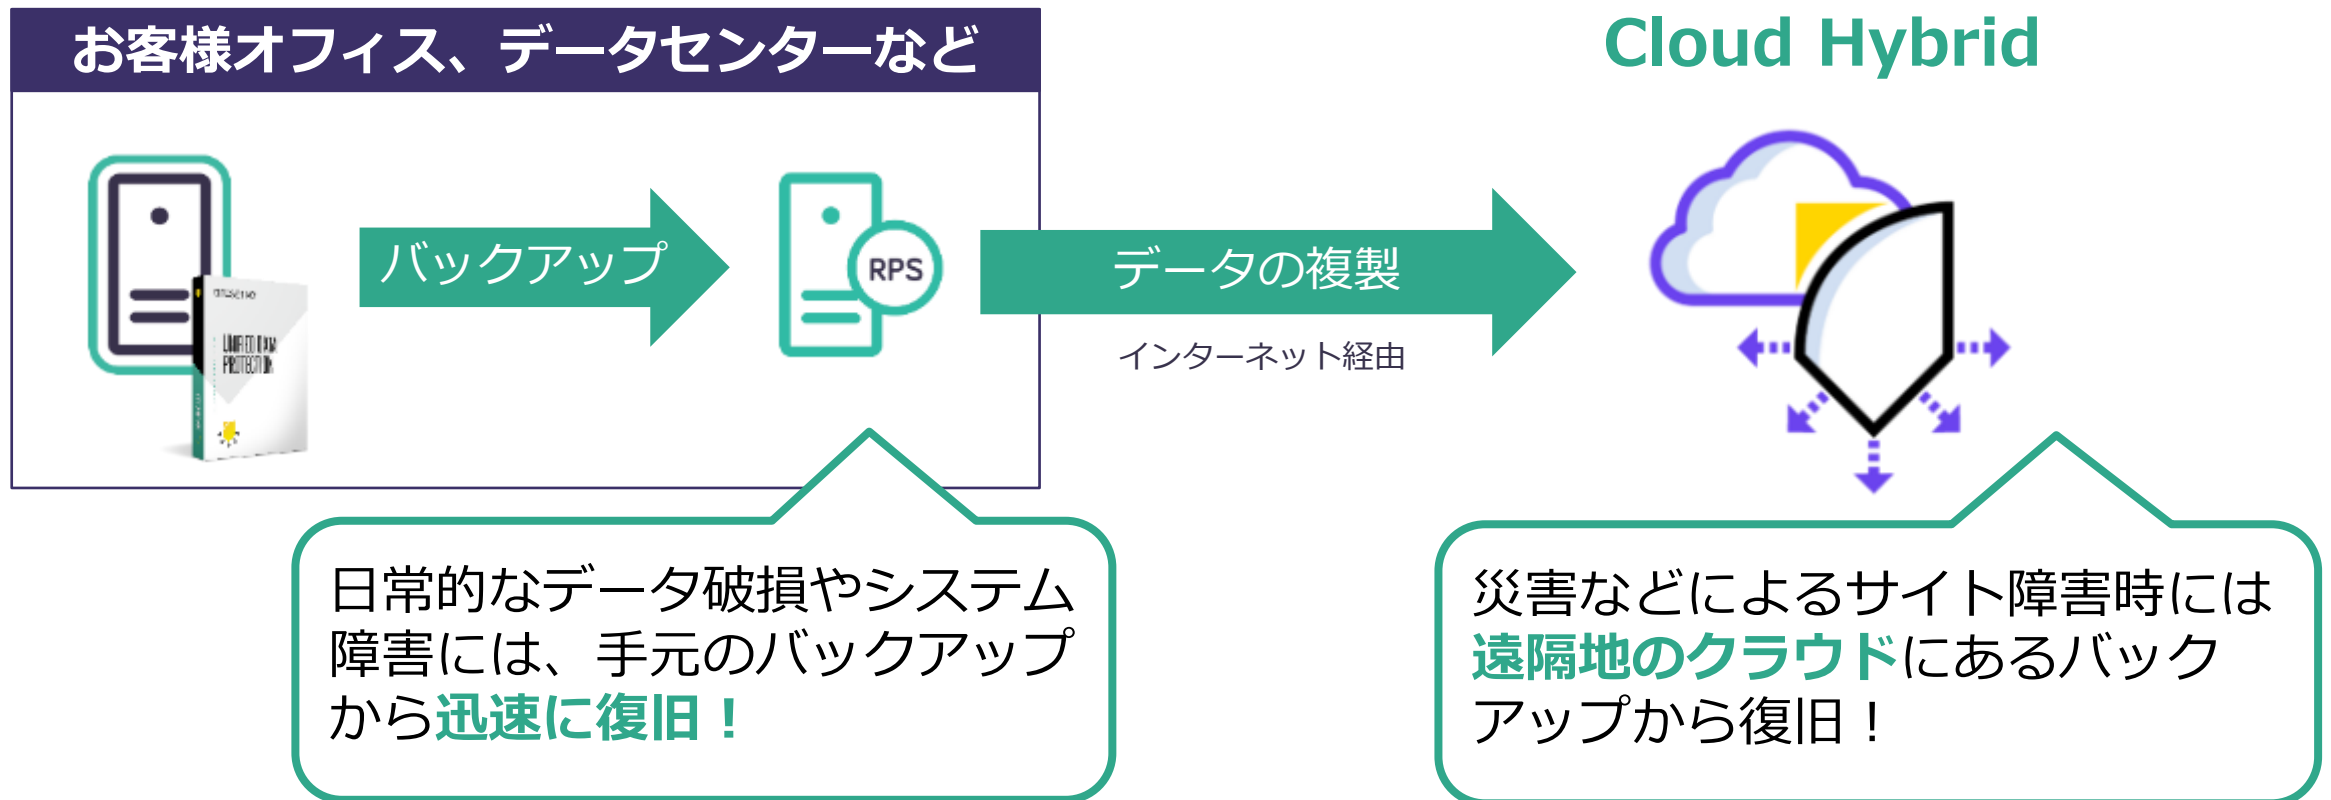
お客様オフィス、データセンターなど

Cloud Hybrid

バックアップ

RPS

データの複製

インターネット経由

UNIFIED DATA PROTECTION

日常的なデータ破損やシステム障害には、手元のバックアップから迅速に復旧！

災害などによるサイト障害時には遠隔地のクラウドにあるバックアップから復旧！